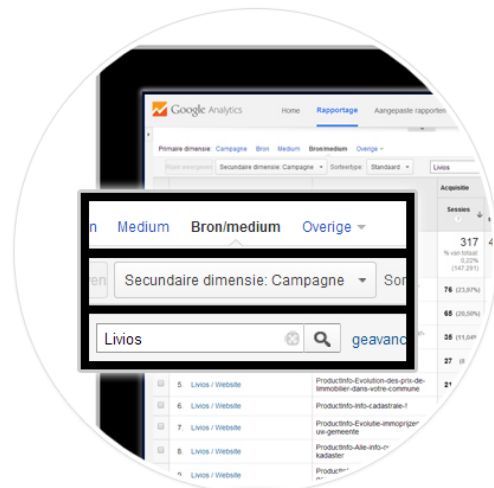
Google Analytics

Home Rapportage Aangepaste rapporten

Primaire dimensie: Campagne Bron Medium Bron/medium Overige

Rijen weergeven Secundaire dimensie: Campagne Sorteertype: Standaard

Livios

Acquisitie

Sessies

317
% van totaal: 0,22% (147.291)

76 (23,97%)

65 (20,50%)

35 (11,04%)

27

21

Medium Bron/medium Overige

Secundaire dimensie: Campagne

Livios

geavanc

5. Livios / Website Productinfo-Evolution-des-prix-de-limmobilier-dans-votre-commune

6. Livios / Website Productinfo-cadastrale-f

7. Livios / Website Productinfo-Evolutie-immoprijzen-uw-gemeente

8. Livios / Website Productinfo-Alle-info-kadaster

9. Livios / Website